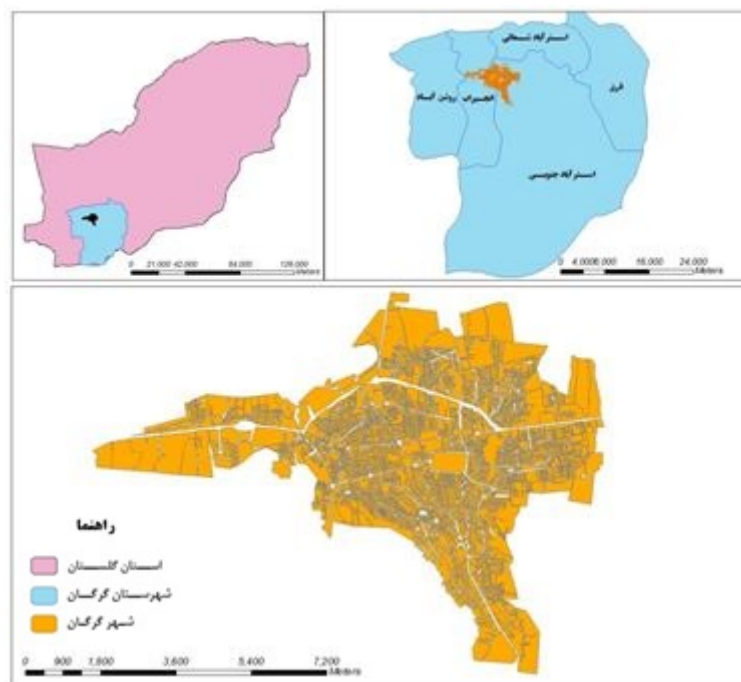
0 21,000 42,000 84,000 126,000 Meters

استرآباد شمالی
انجیراب
روشن آباد
قرق
استرآباد جنوبی

0 4,000 8,000 16,000 24,000 Meters

راهنما
استان گلستان
شهرستان گرگان
شهر گرگان

0 900 1,800 3,600 5,400 7,200 Meters